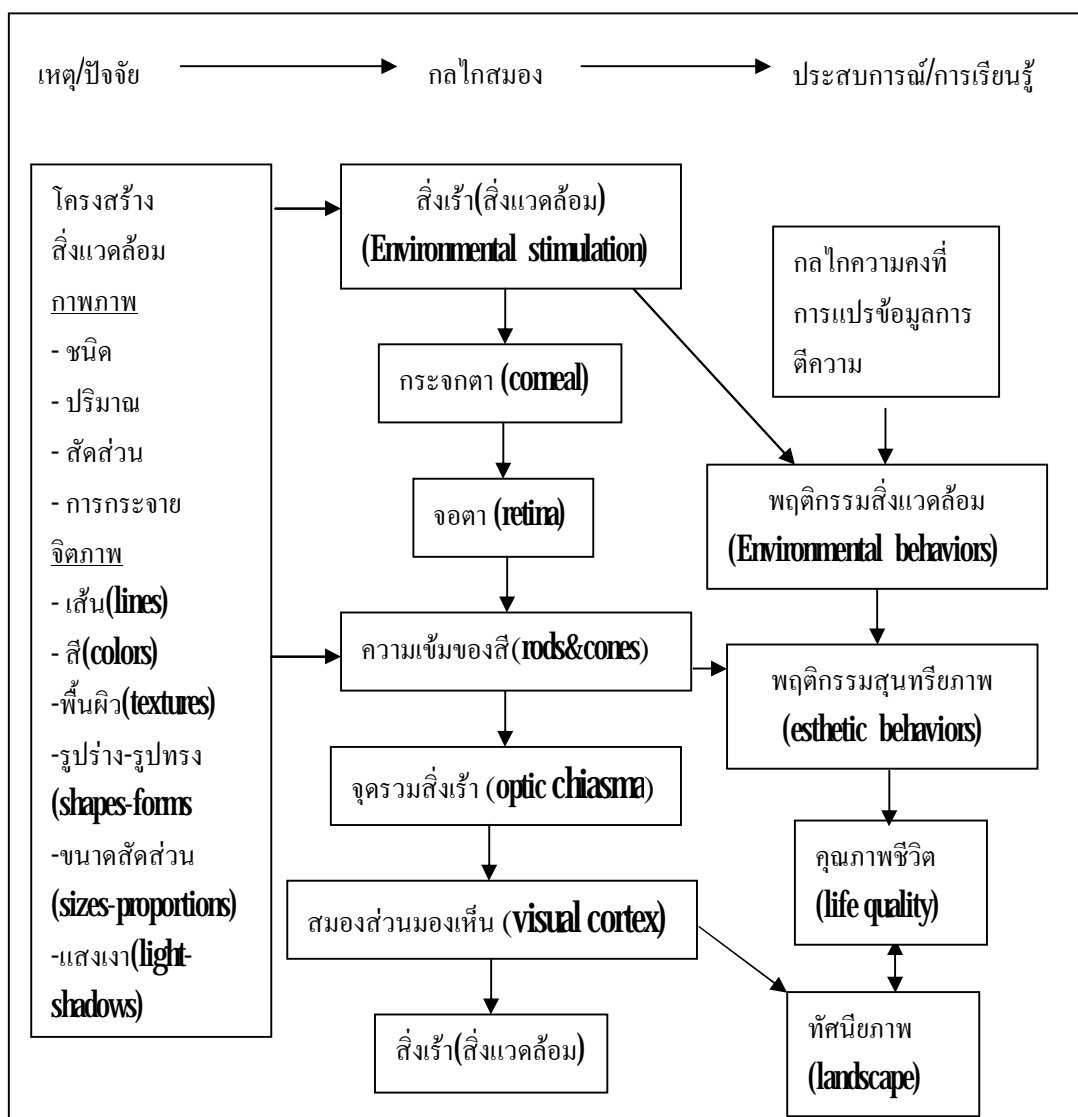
เหตุ/ปัจจัย

กลไกสมอง

ประสบการณ์/การเรียนรู้

โครงสร้างสิ่งแวดล้อม
กาพภาพ
- ชนิด
- ปริมาณ
- สัดส่วน
- การกระจาย
จิตภาพ
- เส้น(lines)
- สี(colors)
-พื้นผิว(textures)
-รูปร่าง-รูปทรง (shapes-forms
-ขนาดสัดส่วน (sizes-proportions)
-แสงเงา(light-shadows)

สิ่งเร้า(สิ่งแวดล้อม) (Environmental stimulation)

กระจกตา (correal)

จอตา (retina)

ความเข้มของสี(rods&cones)

จุดรวมสิ่งเร้า (optic chiasma)

สมองส่วนมองเห็น (visual cortex)

สิ่งเร้า(สิ่งแวดล้อม)

กลไกความคงที่ การแปรข้อมูลการตีความ

พฤติกรรมสิ่งแวดล้อม (Environmental behaviors)

พฤติกรรมสุนทรียภาพ (esthetic behaviors)

คุณภาพชีวิต (life quality)

ทัศนียภาพ (landscape)